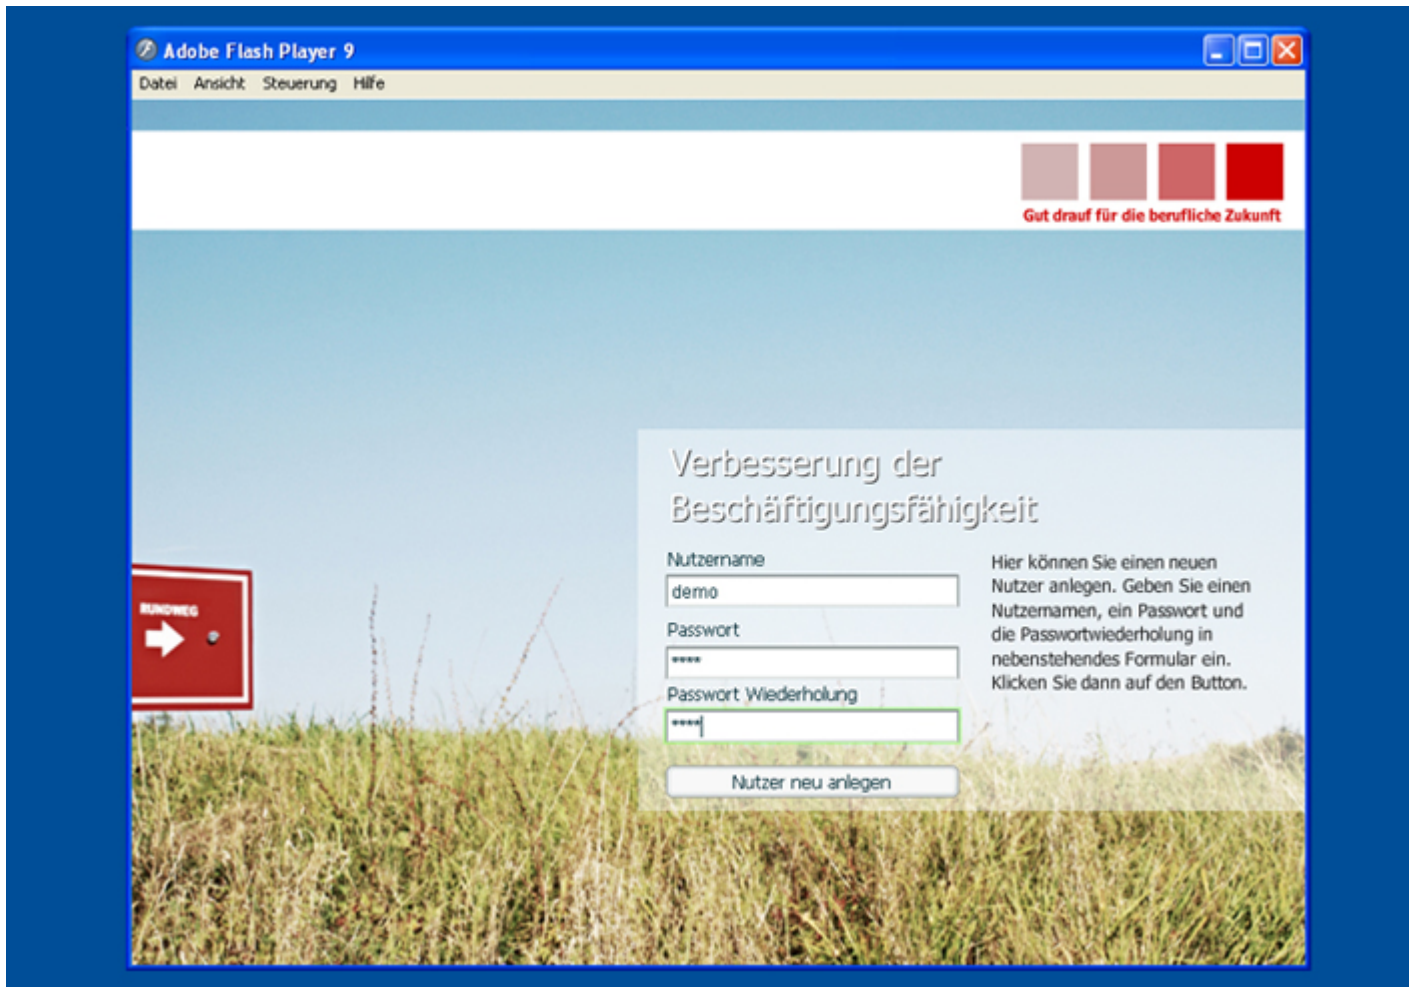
Adobe Flash Player 9

Datei Ansicht Steuerung Hilfe

Gut drauf für die berufliche Zukunft

RUNDWEG

Verbesserung der Beschäftigungsfähigkeit

Nutzername
demo
Passwort
****
Passwort Wiederholung
****

Nutzer neu anlegen

Hier können Sie einen neuen Nutzer anlegen. Geben Sie einen Nutzernamen, ein Passwort und die Passwortwiederholung in nebenstehendes Formular ein. Klicken Sie dann auf den Button.